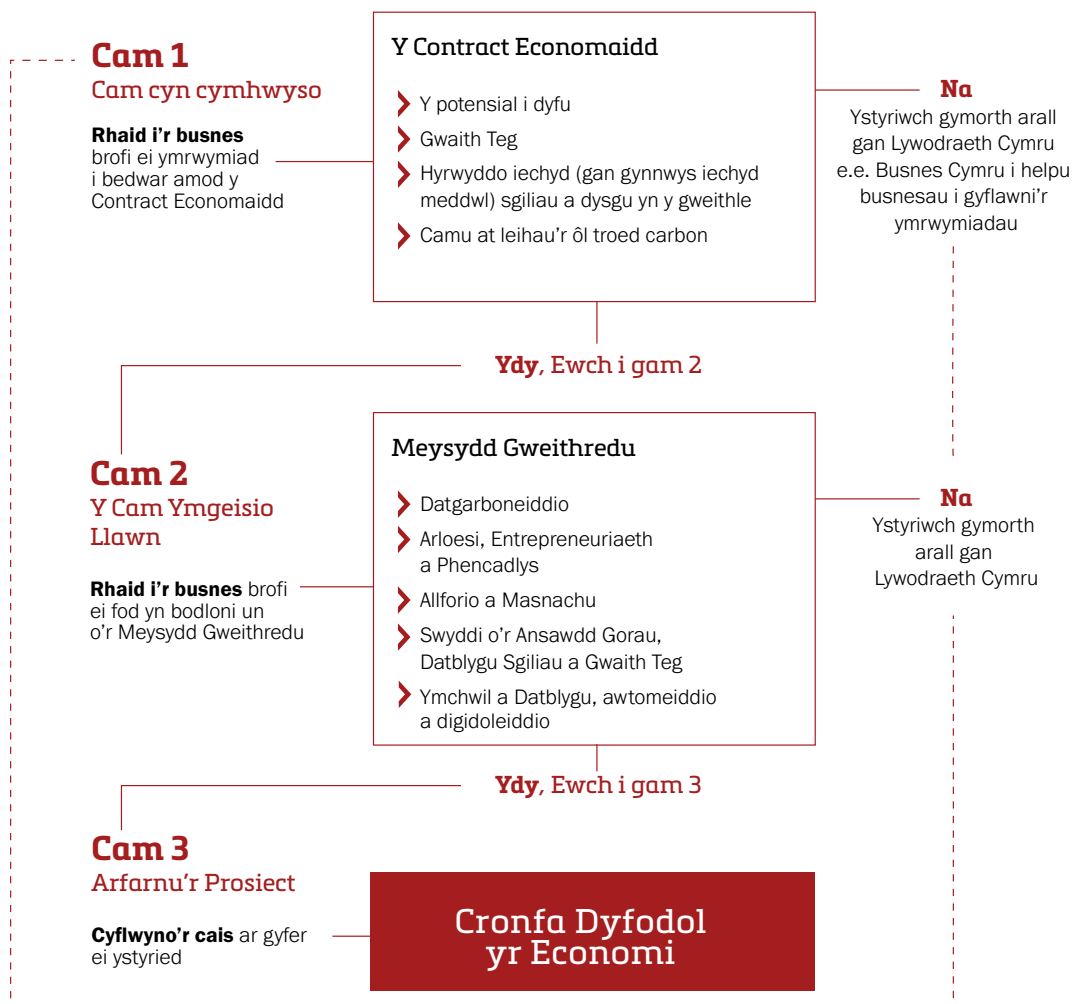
Cam 1
Cam cyn cymhwyso

**Rhaid i'r busnes** brofi ei ymrwymiad i bedwar amod y Contract Economaidd

Y Contract Economaidd

Y potensial i dyfu

Gwaith Teg

Hyrwyddo iechyd (gan gynnwys iechyd meddwl) sgiliau a dysgu yn y gweithle

Camu at leihau'r ôl troed carbon

Na
Ystyriwch gymorth arall gan Lywodraeth Cymru e.e. Busnes Cymru i helpu busnesau i gyflawni'r ymrwymiadau

**Ydy**, Ewch i gam 2

Cam 2
Y Cam Ymgeisio Llawn

**Rhaid i'r busnes** brofi ei fod yn bodloni un o'r Meysydd Gweithredu

Meysydd Gweithredu

Datgarboneiddio

Arloesi, Entrepreneuriaeth a Phencadlys

Allforio a Masnachu

Swyddi o'r Ansawdd Gorau, Datblygu Sgiliau a Gwaith Teg

Ymchwil a Datblygu, awtomeiddio a digidoleiddio

Na
Ystyriwch gymorth arall gan Lywodraeth Cymru

**Ydy**, Ewch i gam 3

Cam 3
Arfarnu'r Prosiect

**Cyflwyno'r cais** ar gyfer ei ystyried

Cronfa Dyfodol yr Economi